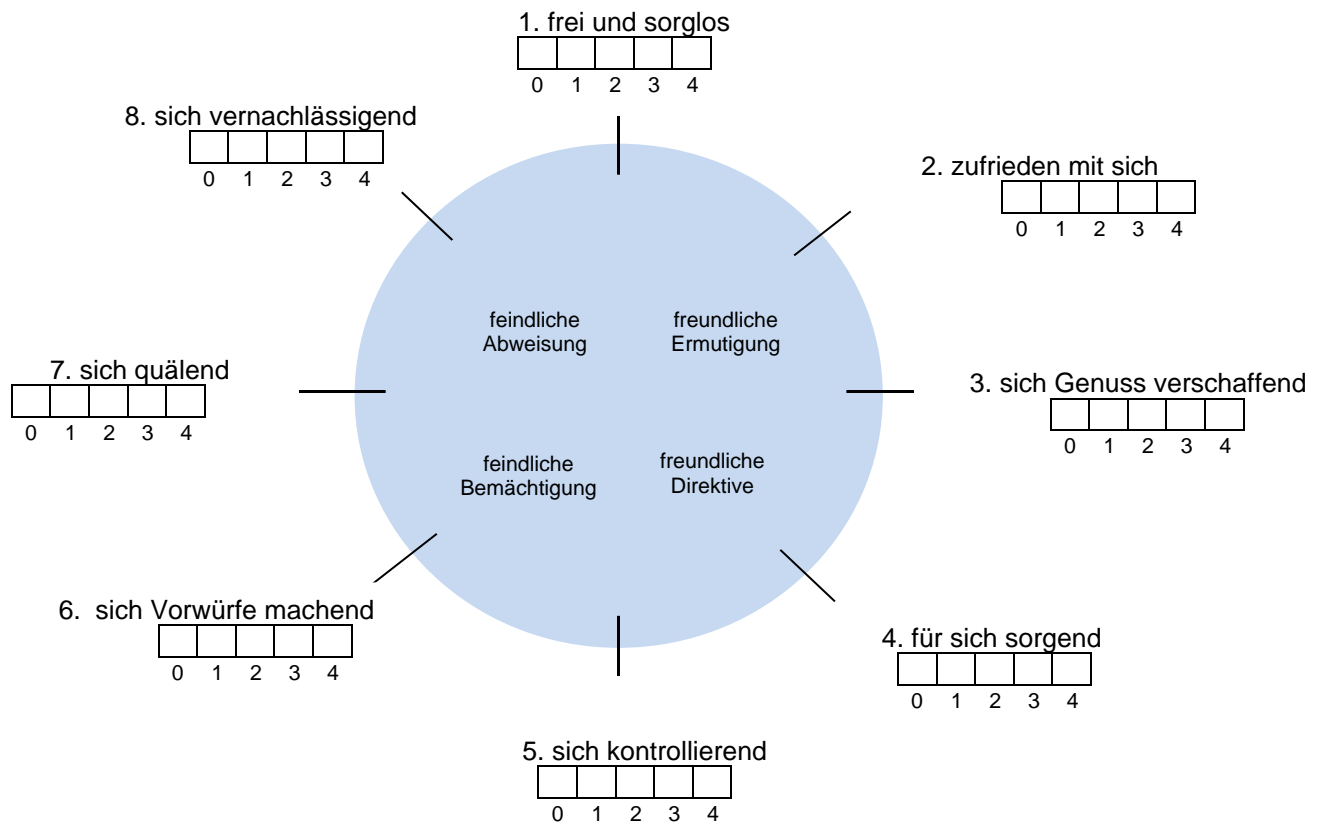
1. frei und sorglos

| | | | | |
|---|---|---|---|---|
| 0 | 1 | 2 | 3 | 4 |

8. sich vernachlässigend

| | | | | |
|---|---|---|---|---|
| 0 | 1 | 2 | 3 | 4 |

2. zufrieden mit sich

| | | | | |
|---|---|---|---|---|
| 0 | 1 | 2 | 3 | 4 |

feindliche Abweisung

freundliche Ermutigung

7. sich quälend

| | | | | |
|---|---|---|---|---|
| 0 | 1 | 2 | 3 | 4 |

3. sich Genuss verschaffend

| | | | | |
|---|---|---|---|---|
| 0 | 1 | 2 | 3 | 4 |

feindliche Bemächtigung

freundliche Direktive

6. sich Vorwürfe machend

| | | | | |
|---|---|---|---|---|
| 0 | 1 | 2 | 3 | 4 |

4. für sich sorgend

| | | | | |
|---|---|---|---|---|
| 0 | 1 | 2 | 3 | 4 |

5. sich kontrollierend

| | | | | |
|---|---|---|---|---|
| 0 | 1 | 2 | 3 | 4 |